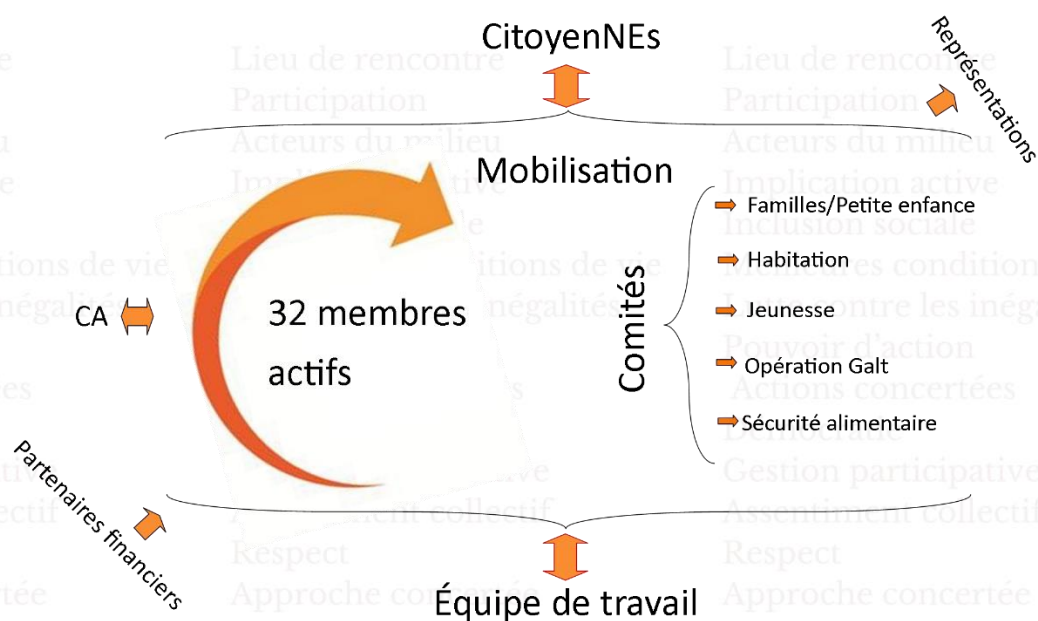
CitoyenNEs

Représentations

Mobilisation

CA

32 membres actifs

Comités

Familles/Petite enfance

Habitation

Jeunesse

Opération Galt

Sécurité alimentaire

Partenaires financiers

Équipe de travail

Lieu de rencontre
Participation
Acteurs du milieu
Implication active
Inclusion sociale
Meilleures conditions de vie
Lutte contre les inégalités
Pouvoir d'action
Actions concertées
Démocratie
Gestion participative
Assentiment collectif
Respect
Approche concertée